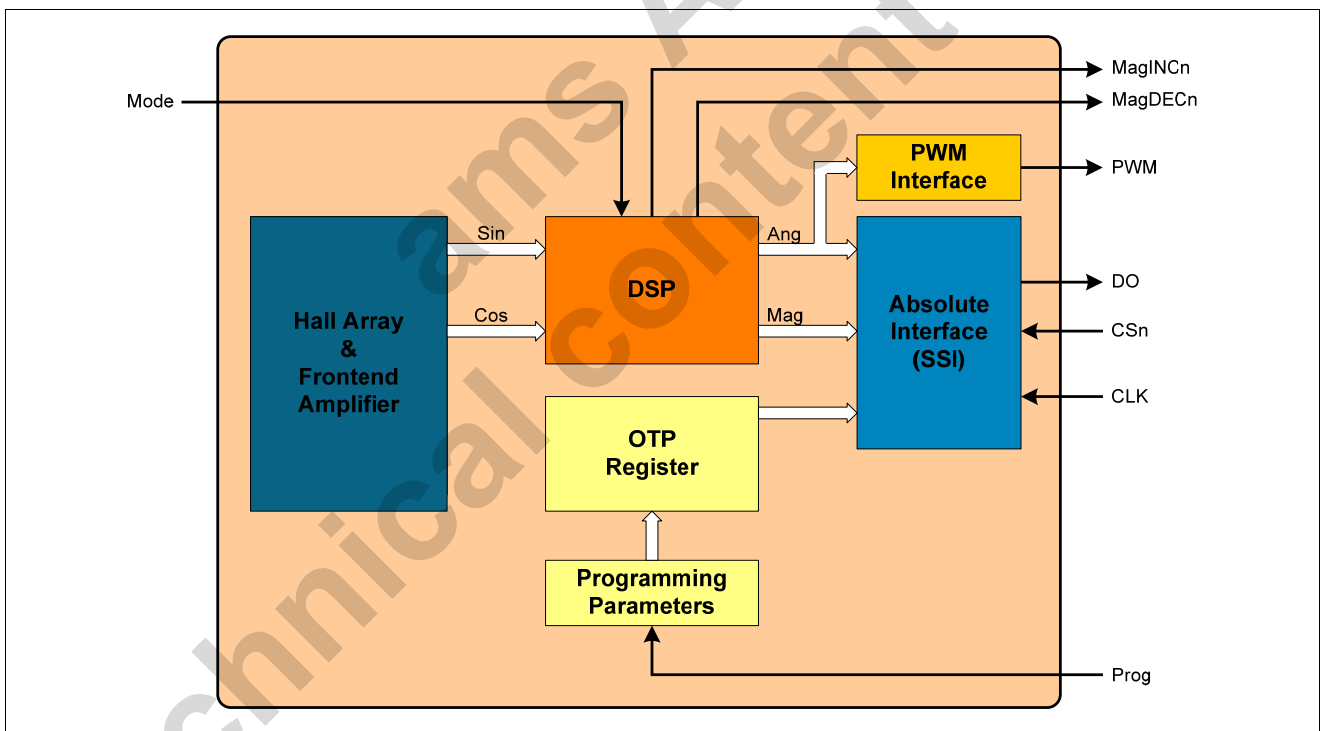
Mode

MagINCn

MagDECn

PWM Interface

PWM

Hall Array & Frontend Amplifier

Sin

Cos

DSP

Ang

Mag

Absolute Interface (SSI)

DO

CSn

CLK

OTP Register

Programming Parameters

Prog

chnical content

ams A